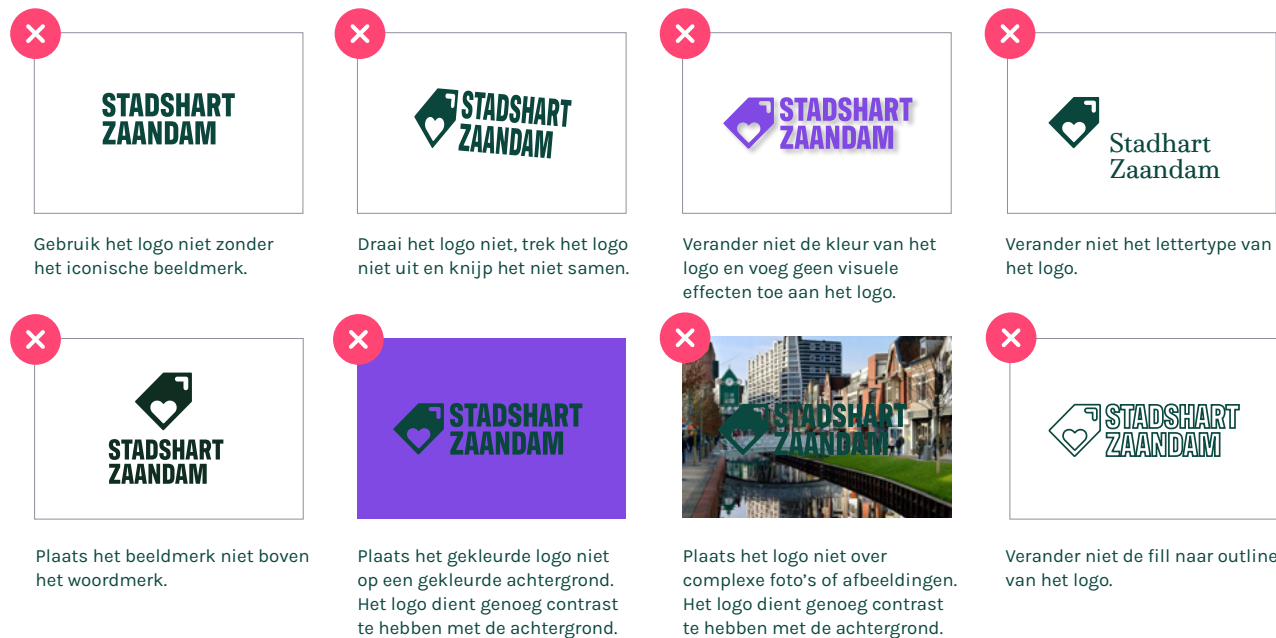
STADSHART ZAANDAM

Gebruik het logo niet zonder het iconische beeldmerk.

STADSHART ZAANDAM

Draai het logo niet, trek het logo niet uit en knijp het niet samen.

STADSHART ZAANDAM

Verander niet de kleur van het logo en voeg geen visuele effecten toe aan het logo.

Stadhart Zaandam

Verander niet het lettertype van het logo.

STADSHART ZAANDAM

Plaats het beeldmerk niet boven het woordmerk.

STADSHART ZAANDAM

Plaats het gekleurde logo niet op een gekleurde achtergrond. Het logo dient genoeg contrast te hebben met de achtergrond.

STADSHART ZAANDAM

Plaats het logo niet over complexe foto's of afbeeldingen. Het logo dient genoeg contrast te hebben met de achtergrond.

STADSHART ZAANDAM

Verander niet de fill naar outline van het logo.